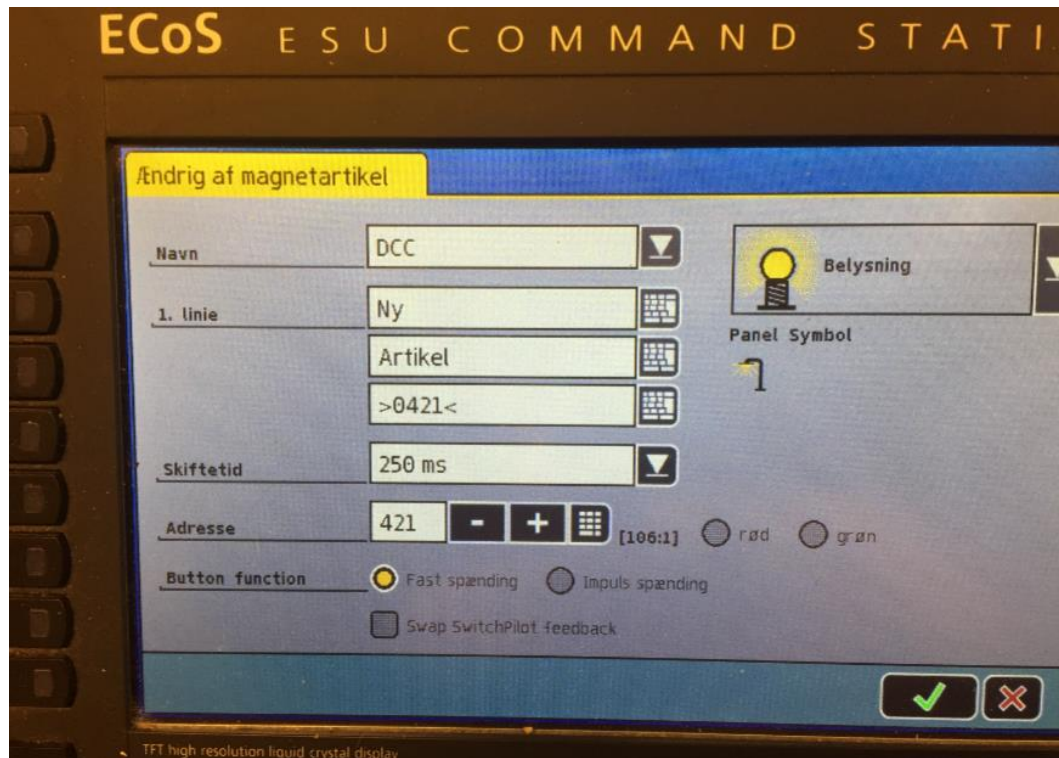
ECoS ESU COMMAND STATI

Ændrig af magnetartikel

Navn
DCC

Belysning

1. linie
Ny

Panel Symbol

Artikel

>0421<

Skiftetid
250 ms

Adresse
421
-
+
[106:1]
rød
grøn

Button function
Fast spænding
Impuls spænding

Swap SwitchPilot feedback

TFT high resolution liquid crystal display